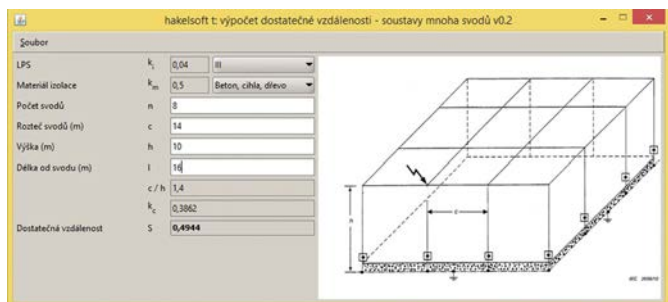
hakelsoft t: výpočet dostatečné vzdálenosti - soustavy mnoha svodů v0.2

Soubor

| | | | |
|---|---|---|---|
| LPS | $k_i$ | 0,04 | III |
| Materiál izolace | $k_m$ | 0,5 | Beton, cihla, dřevo |
| Počet svodů | n | 8 | |
| Rozteč svodů (m) | c | 14 | |
| Výška (m) | h | 10 | |
| Délka od svodu (m) | l | 16 | |
| | c / h | 1,4 | |
| | $k_c$ | 0,3862 | |
| Dostatečná vzdálenost | S | 0,4944 | |

h

c

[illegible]